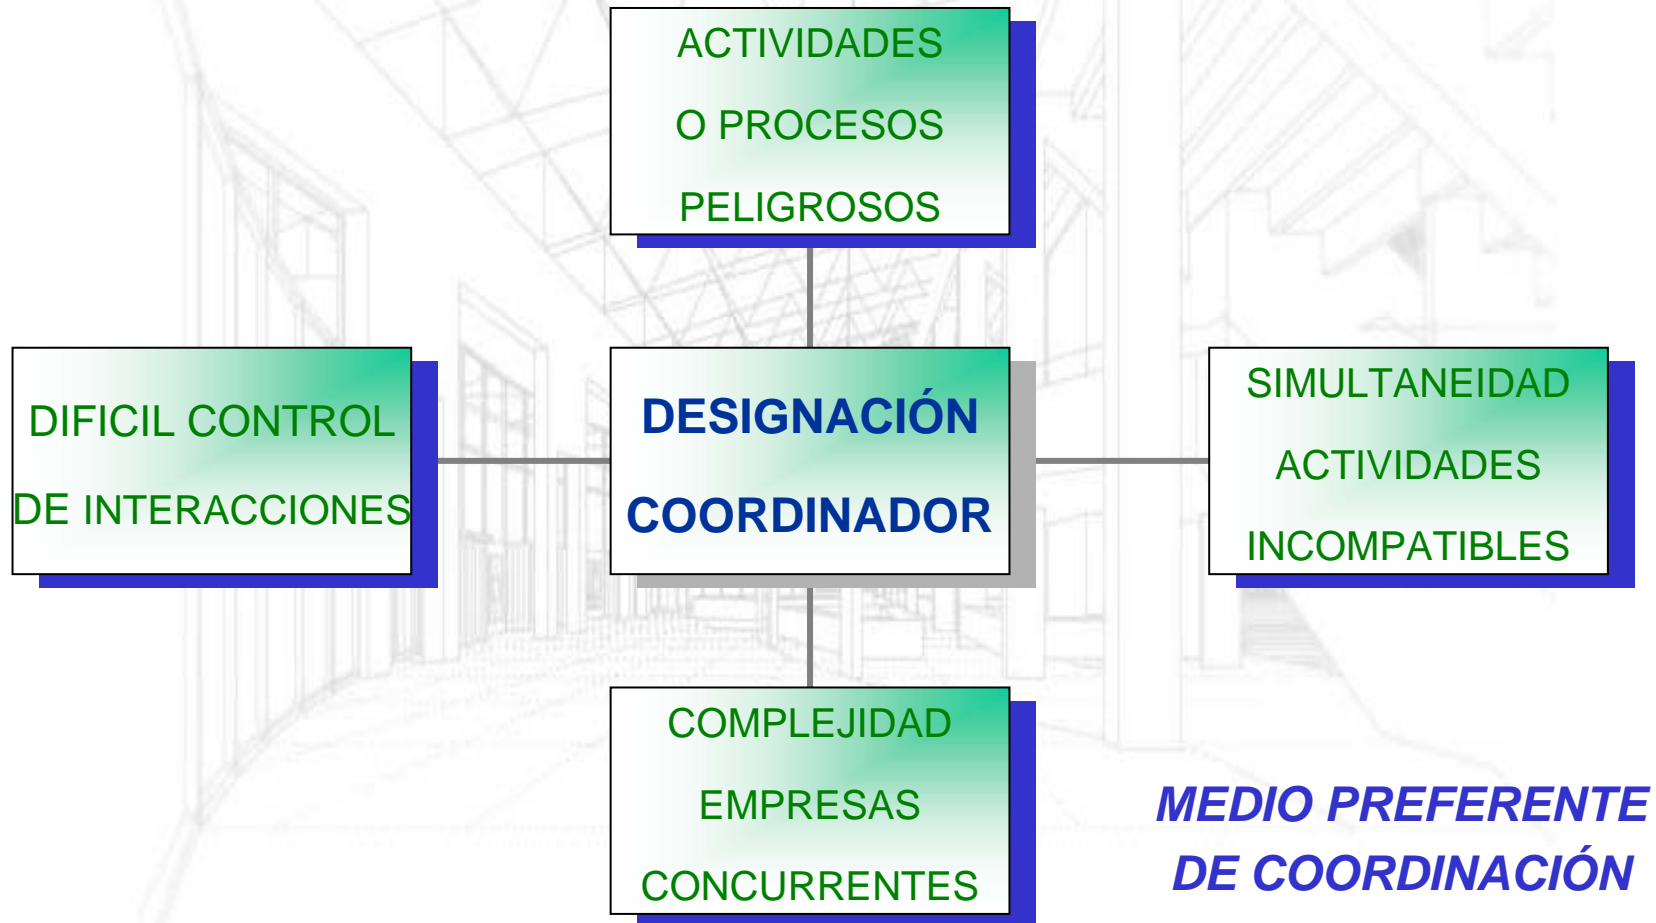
ACTIVIDADES
O PROCESOS
PELIGROSOS

DIFICIL CONTROL
DE INTERACCIONES

DESIGNACIÓN
COORDINADOR

SIMULTANEIDAD
ACTIVIDADES
INCOMPATIBLES

COMPLEJIDAD
EMPRESAS
CONCURRENTES

MEDIO PREFERENTE
DE COORDINACIÓN